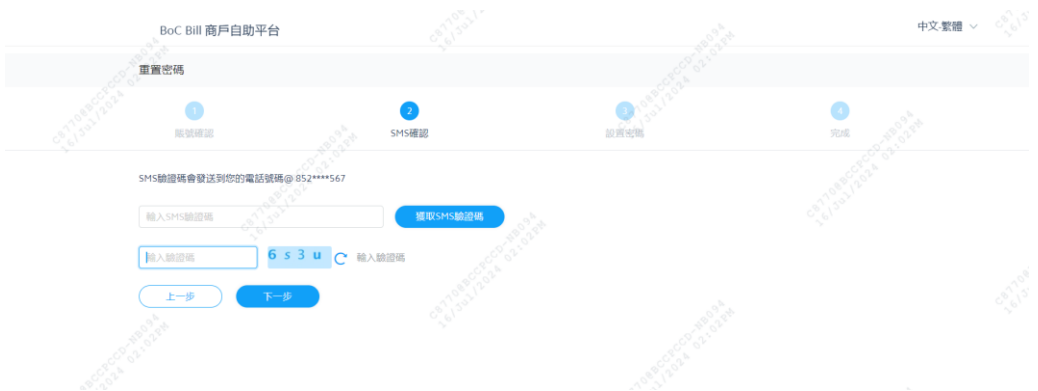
BoC Bill 商戶自助平台

中文:繁體

重置密碼

1
賬號確認

2
SMS確認

3
設置密碼

4
完成

SMS驗證碼會發送到您的電話號碼@ 852****567

輸入SMS驗證碼

獲取SMS驗證碼

輸入驗證碼

6 s 3 u

輸入驗證碼

上一步

下一步

C8770BBCCPCCD-8B094
16/Jul/2024 02:02PM